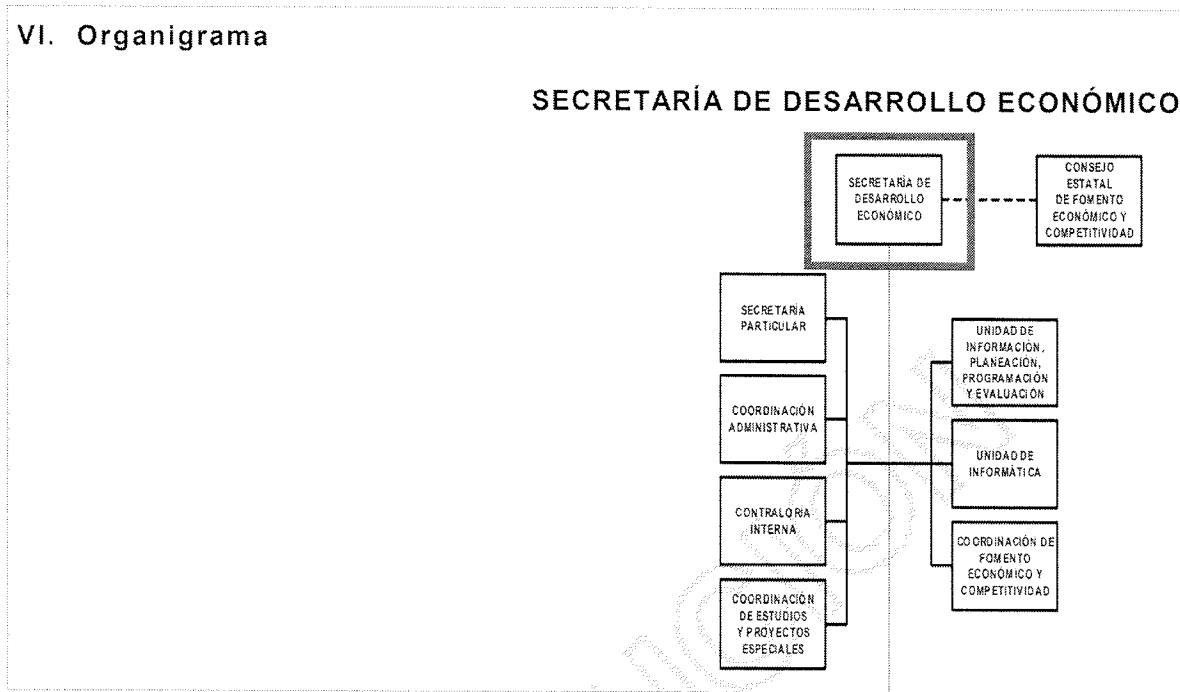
VI. Organigrama

SECRETARÍA DE DESARROLLO ECONÓMICO

SECRETARÍA DE DESARROLLO ECONÓMICO

CONSEJO ESTATAL DE FOMENTO ECONÓMICO Y COMPETITIVIDAD

SECRETARÍA PARTICULAR

COORDINACIÓN ADMINISTRATIVA

CONTRALORÍA INTERNA

COORDINACIÓN DE ESTUDIOS Y PROYECTOS ESPECIALES

UNIDAD DE INFORMACIÓN, PLANEACIÓN, PROGRAMACIÓN Y EVALUACIÓN

UNIDAD DE INFORMÁTICA

COORDINACIÓN DE FOMENTO ECONÓMICO Y COMPETITIVIDAD